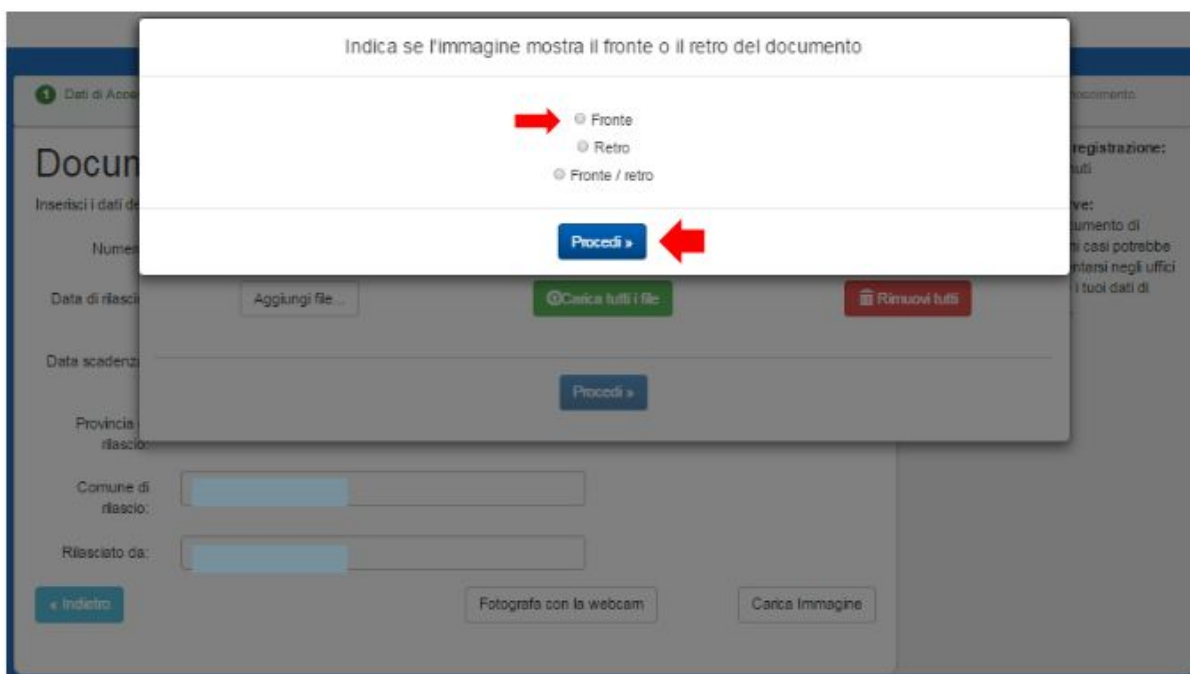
Indica se l'immagine mostra il fronte o il retro del documento

Fronte
Retro
Fronte / retro

Procedi »

1 Dati di Acce

ocumento

Docum

Inserisci i dati de

Numer

Data di rilasci

Aggiungi file...

Carica tutti i file

Rimuovi tutti

Data scadenz

Procedi »

Provincia
rilascio:

Comune di rilascio:

Rilasciato da:

« Indietro

Fotografa con la webcam

Carica Immagine

registrazione:
uti

ve:
umento di
i casi potrebbe
ntarsi negli uffici
i tuoi dati di